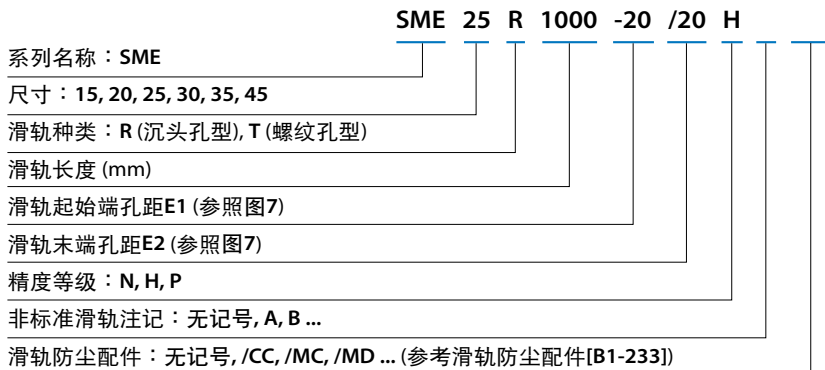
SME 25 R 1000 -20 /20 H

系列名称：SME

尺寸：15, 20, 25, 30, 35, 45

滑轨种类：R (沉头孔型), T (螺纹孔型)

滑轨长度 (mm)

滑轨起始端孔距E1 (参照图7)

滑轨末端孔距E2 (参照图7)

精度等级：N, H, P

非标准滑轨注记：无记号, A, B ...

滑轨防尘配件：无记号, /CC, /MC, /MD ... (参考滑轨防尘配件[B1-233])